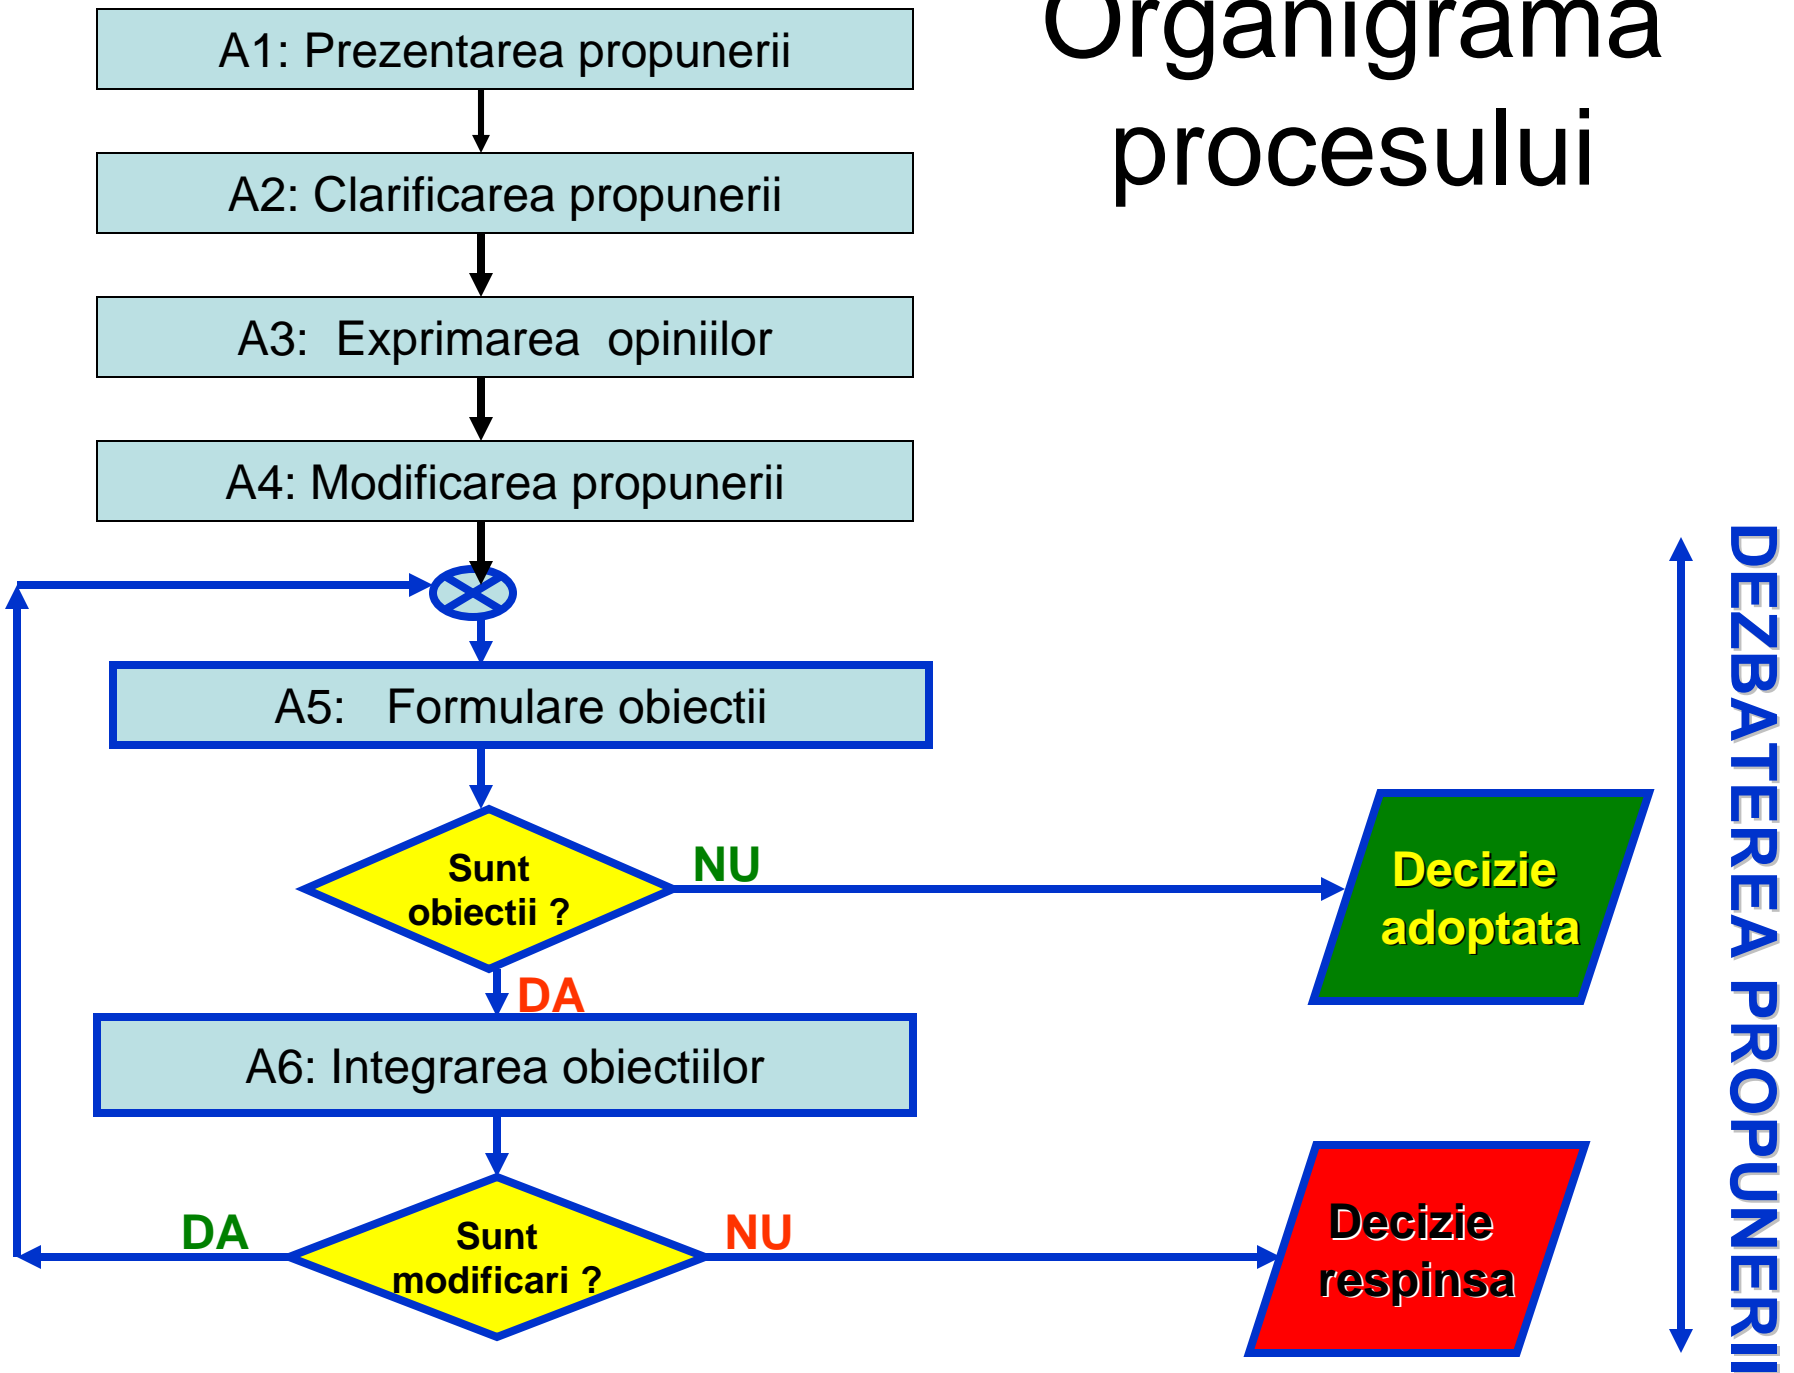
Organigrama procesului

A1: Prezentarea propunerii

A2: Clarificarea propunerii

A3: Exprimarea opiniilor

A4: Modificarea propunerii

A5: Formulare obiectii

Sunt obiectii ?

NU

Decizie adoptata

DA

A6: Integrarea obiectiilor

DA

Sunt modificari ?

NU

Decizie respinsa

DEZBATEREA PROPUNERII